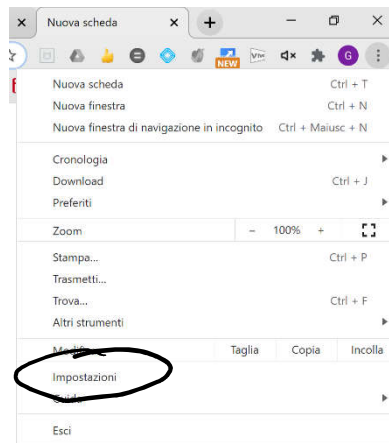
Nuova scheda
NEW
G
Nuova scheda Ctrl + T
Nuova finestra Ctrl + N
Nuova finestra di navigazione in incognito Ctrl + Maiusc + N
Cronologia
Download Ctrl + J
Preferiti
Zoom – 100% +
Stampa... Ctrl + P
Trasmetti...
Trova... Ctrl + F
Altri strumenti
Modifica Taglia Copia Incolla
Impostazioni
Guida
Esci